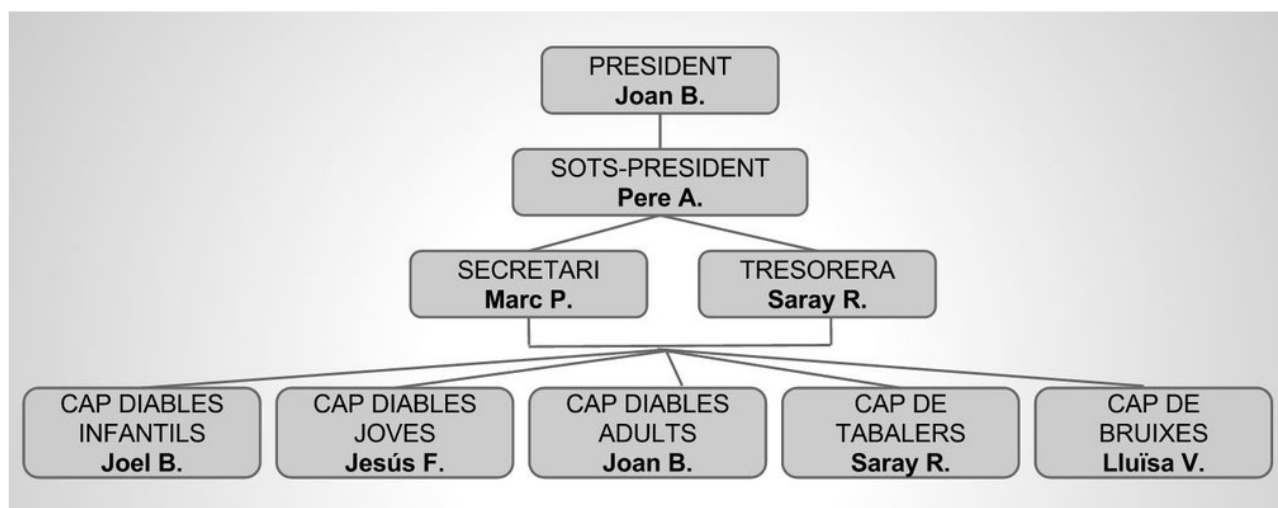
PRESIDENT
**Joan B.**

SOTS-PRESIDENT
**Pere A.**

SECRETARI
**Marc P.**

TRESORERA
**Saray R.**

CAP DIABLES INFANTILS
**Joel B.**

CAP DIABLES JOVES
**Jesús F.**

CAP DIABLES ADULTS
**Joan B.**

CAP DE TABALERS
**Saray R.**

CAP DE BRUIXES
**Lluïsa V.**